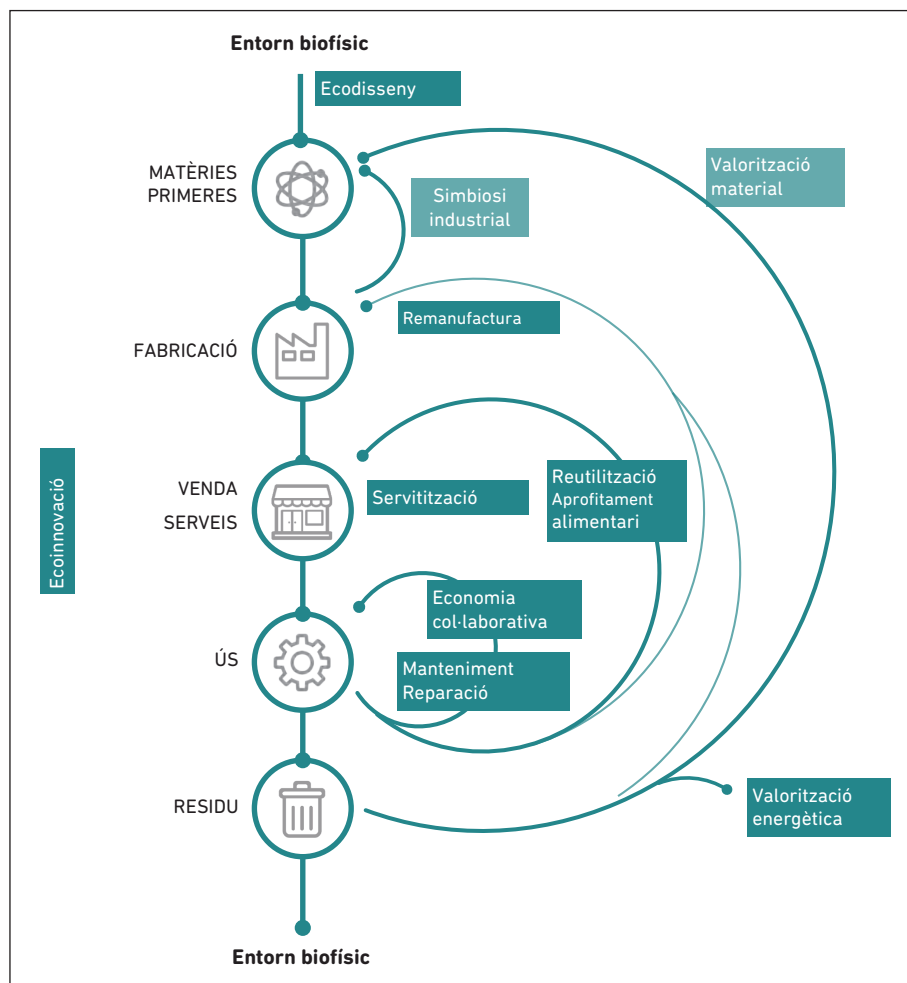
Entorn biofísic

Ecodisseny

MATÈRIES PRIMERES

Simbiosi industrial

Valorització material

FABRICACIÓ

Remanufactura

Ecoinnovació

VENDA SERVEIS

Servitització

Reutilització Aprofitament alimentari

ÚS

Economia col·laborativa

Manteniment Reparació

RESIDU

Valorització energètica

Entorn biofísic